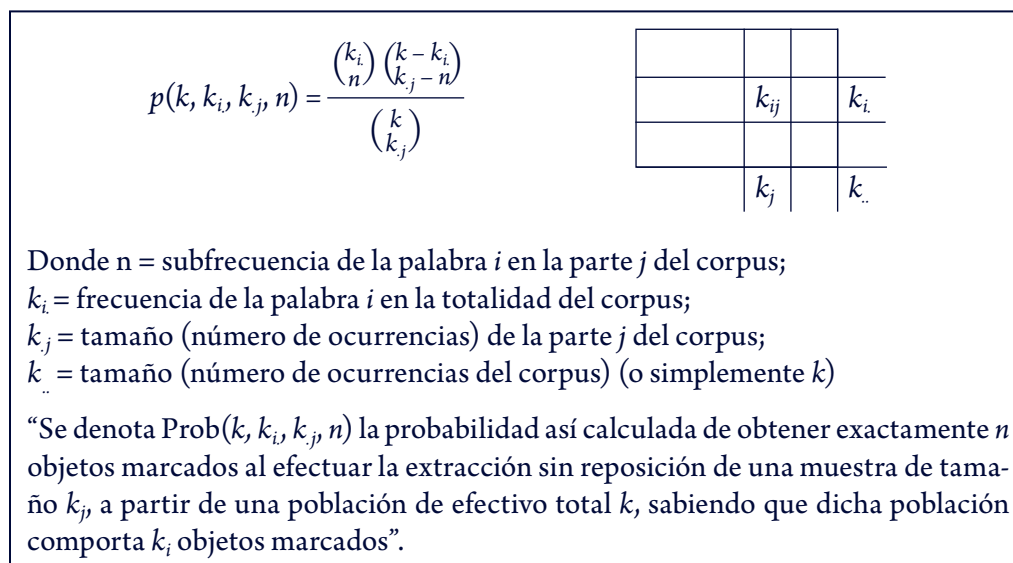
$p(k, k_{i.}, k_{.j}, n) = \frac{\binom{k_{i.}}{n}\binom{k - k_{i.}}{k_{.j} - n}}{\binom{k}{k_{.j}}}$

| | | | |
|---|---|---|---|
| | | | |
| | $k_{ij}$ | | $k_{i.}$ |
| | | | |
| | $k_j$ | | $k_{..}$ |

Donde n = subfrecuencia de la palabra *i* en la parte *j* del corpus;
$k_{i.}$ = frecuencia de la palabra *i* en la totalidad del corpus;
$k_{.j}$ = tamaño (número de ocurrencias) de la parte *j* del corpus;
$k_{..}$ = tamaño (número de ocurrencias del corpus) (o simplemente *k*)

"Se denota Prob($k, k_{i.}, k_{.j}, n$) la probabilidad así calculada de obtener exactamente *n* objetos marcados al efectuar la extracción sin reposición de una muestra de tamaño $k_j$, a partir de una población de efectivo total *k*, sabiendo que dicha población comporta $k_i$ objetos marcados".